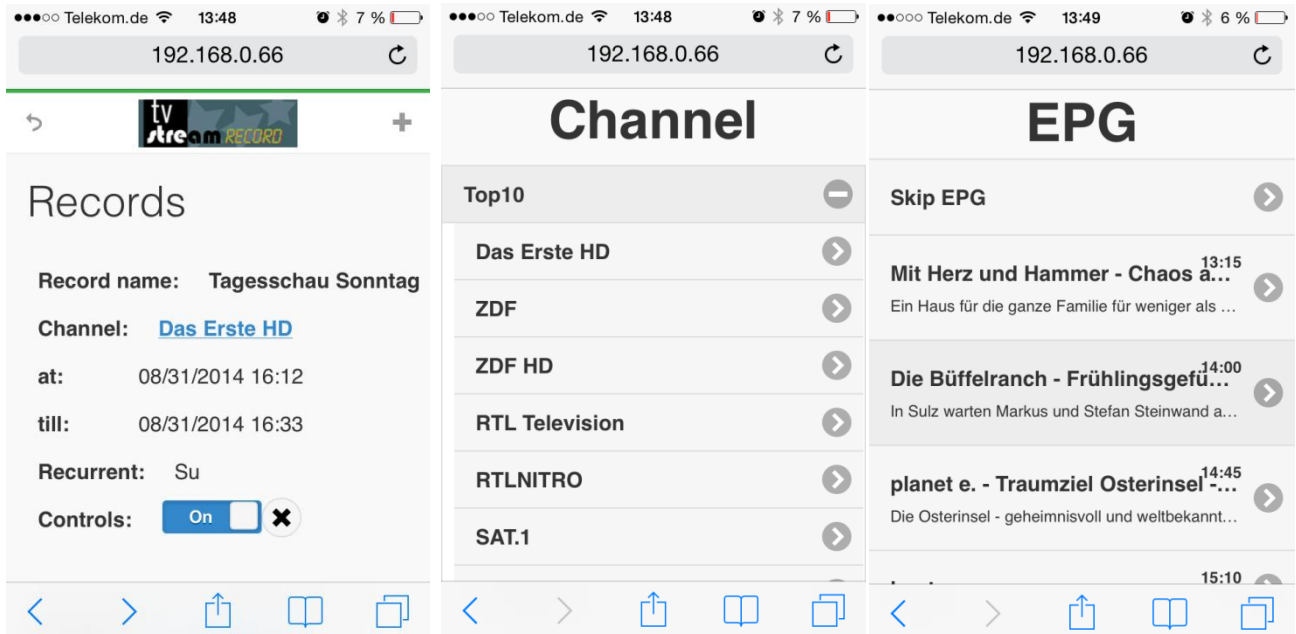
●●●○○ Telekom.de 13:48 7 %

192.168.0.66

tv stream RECORD

Records

Record name: Tagesschau Sonntag

Channel: Das Erste HD

at: 08/31/2014 16:12

till: 08/31/2014 16:33

Recurrent: Su

Controls: On

●●●○○ Telekom.de 13:48 7 %

192.168.0.66

Channel

Top10

Das Erste HD

ZDF

ZDF HD

RTL Television

RTLNITRO

SAT.1

●●○○○ Telekom.de 13:49 6 %

192.168.0.66

EPG

Skip EPG

13:15
Mit Herz und Hammer - Chaos a…
Ein Haus für die ganze Familie für weniger als …

14:00
Die Büffelranch - Frühlingsgefü…
In Sulz warten Markus und Stefan Steinwand a…

14:45
planet e. - Traumziel Osterinsel -…
Die Osterinsel - geheimnisvoll und weltbekannt…

15:10
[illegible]